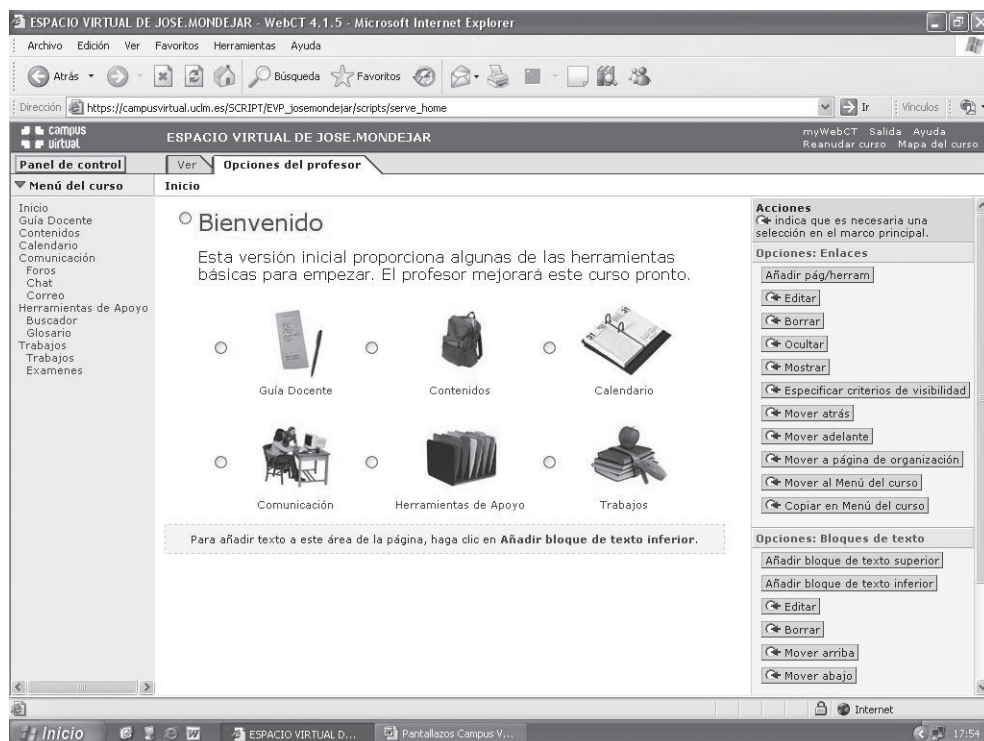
ESPACIO VIRTUAL DE JOSE.MONDEJAR - WebCT 4.1.5 - Microsoft Internet Explorer

Archivo Edición Ver Favoritos Herramientas Ayuda

Atrás Búsqueda Favoritos

Dirección https://campusvirtual.ucm.es/SCRIPT/EVP_josemondejar/scripts/serve_home Ir Vínculos

campus virtual ESPACIO VIRTUAL DE JOSE.MONDEJAR myWebCT Salida Ayuda Reanudar curso Mapa del curso

Panel de control Ver Opciones del profesor

Menú del curso Inicio

Inicio
Guía Docente
Contenidos
Calendario
Comunicación
Foros
Chat
Correo
Herramientas de Apoyo
Buscador
Glosario
Trabajos
Trabajos
Examenes

Bienvenido

Esta versión inicial proporciona algunas de las herramientas básicas para empezar. El profesor mejorará este curso pronto.

Guía Docente Contenidos Calendario

Comunicación Herramientas de Apoyo Trabajos

Para añadir texto a este área de la página, haga clic en **Añadir bloque de texto inferior**.

Acciones
indica que es necesaria una selección en el marco principal.

Opciones: Enlaces
Añadir pág/herram
Editar
Borrar
Ocultar
Mostrar
Especificar criterios de visibilidad
Mover atrás
Mover adelante
Mover a página de organización
Mover al Menú del curso
Copiar en Menú del curso

Opciones: Bloques de texto
Añadir bloque de texto superior
Añadir bloque de texto inferior
Editar
Borrar
Mover arriba
Mover abajo

Internet

Inicio ESPACIO VIRTUAL D... Pantallazos Campus V... 17:54